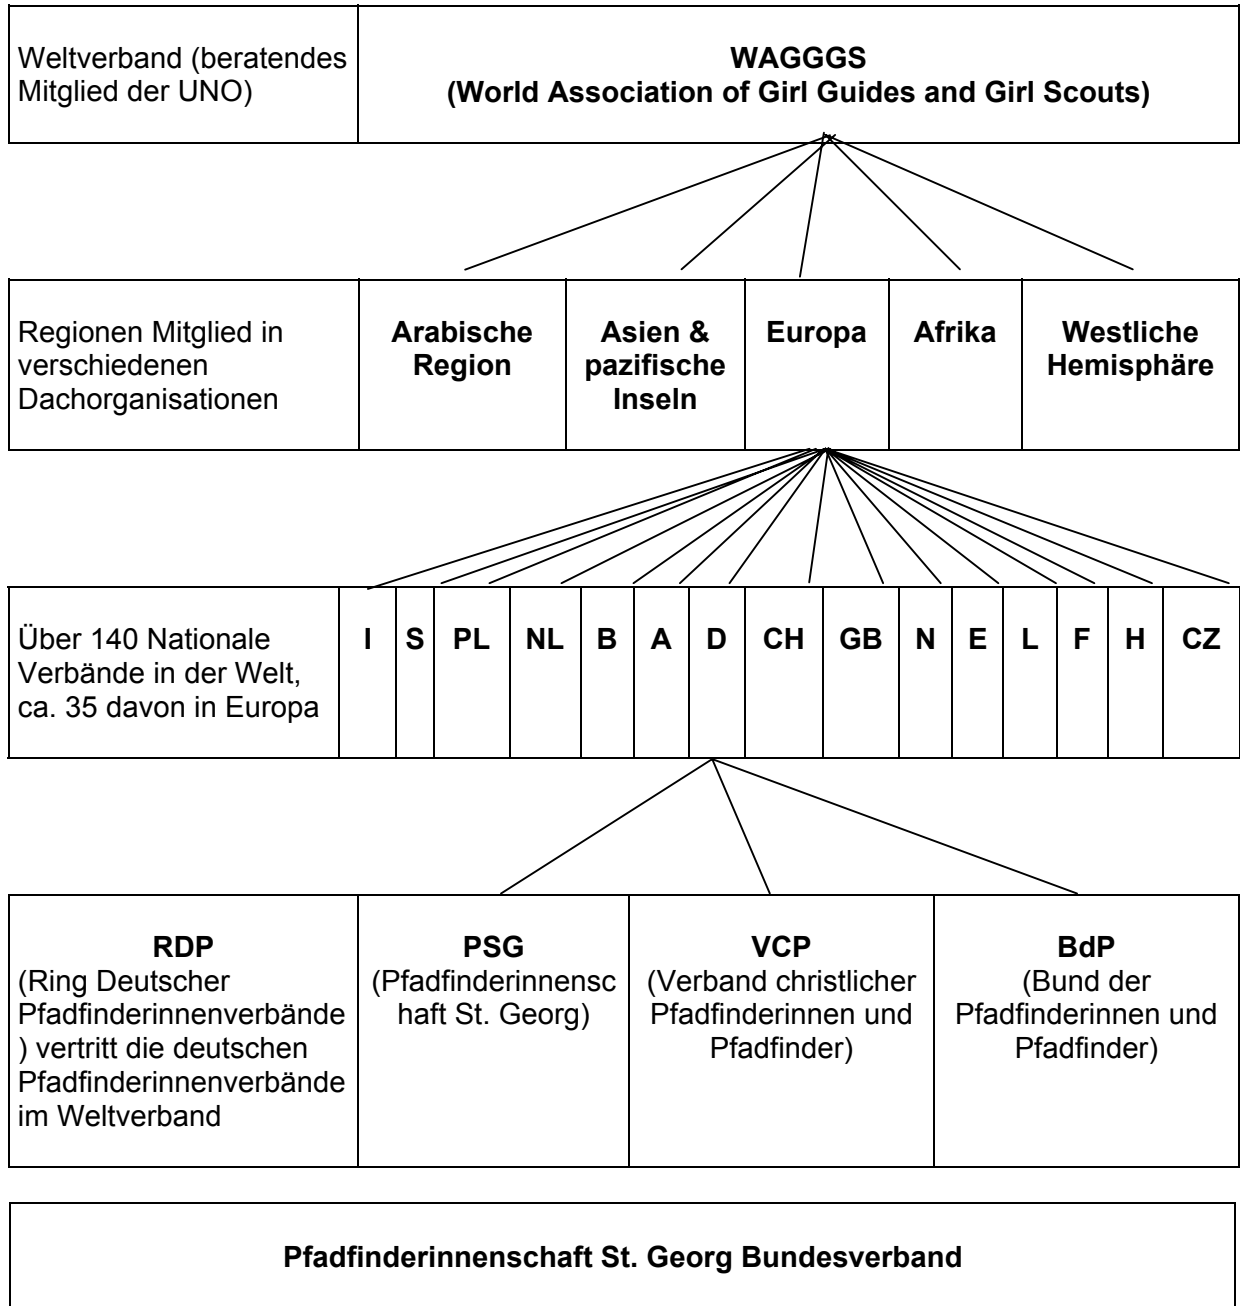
| Weltverband (beratendes Mitglied der UNO) | **WAGGGS (World Association of Girl Guides and Girl Scouts)** |
|---|---|

| Regionen Mitglied in verschiedenen Dachorganisationen | **Arabische Region** | **Asien & pazifische Inseln** | **Europa** | **Afrika** | **Westliche Hemisphäre** |
|---|---|---|---|---|---|

| Über 140 Nationale Verbände in der Welt, ca. 35 davon in Europa | **I** | **S** | **PL** | **NL** | **B** | **A** | **D** | **CH** | **GB** | **N** | **E** | **L** | **F** | **H** | **CZ** |
|---|---|---|---|---|---|---|---|---|---|---|---|---|---|---|---|

| **RDP** (Ring Deutscher Pfadfinderinnenverbände) vertritt die deutschen Pfadfinderinnenverbände im Weltverband | **PSG** (Pfadfinderinnenschaft St. Georg) | **VCP** (Verband christlicher Pfadfinderinnen und Pfadfinder) | **BdP** (Bund der Pfadfinderinnen und Pfadfinder) |
|---|---|---|---|

**Pfadfinderinnenschaft St. Georg Bundesverband**